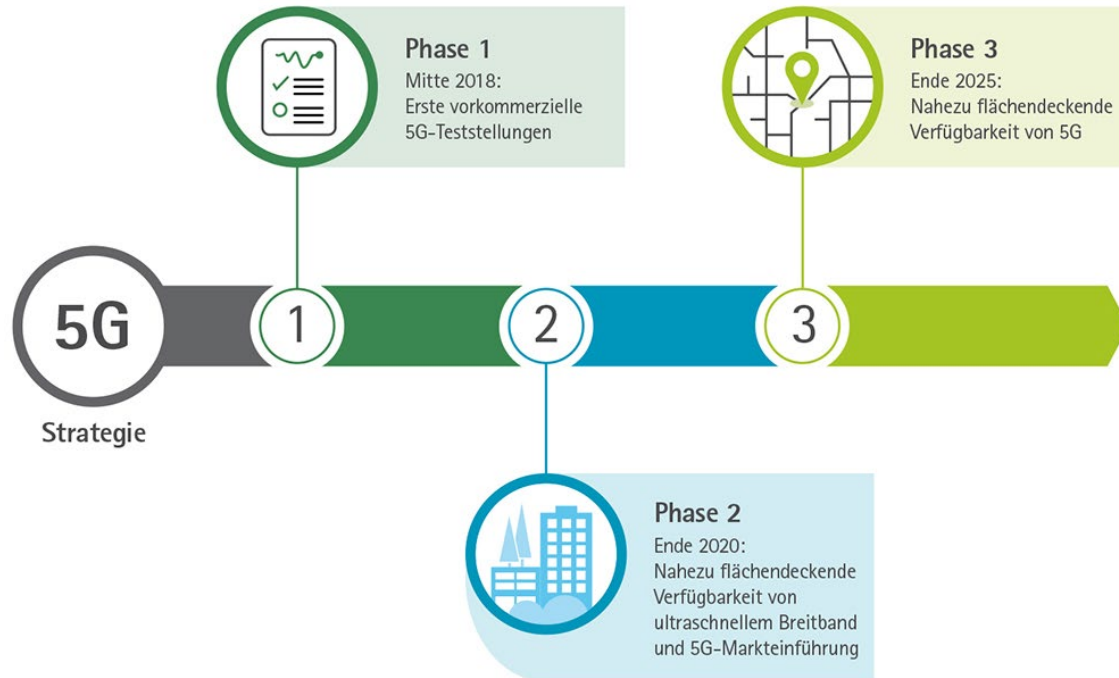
Phase 1
Mitte 2018:
Erste vorkommerzielle 5G-Teststellungen

Phase 3
Ende 2025:
Nahezu flächendeckende Verfügbarkeit von 5G

5G
Strategie

1

2

3

Phase 2
Ende 2020:
Nahezu flächendeckende Verfügbarkeit von ultraschnellem Breitband und 5G-Markteinführung